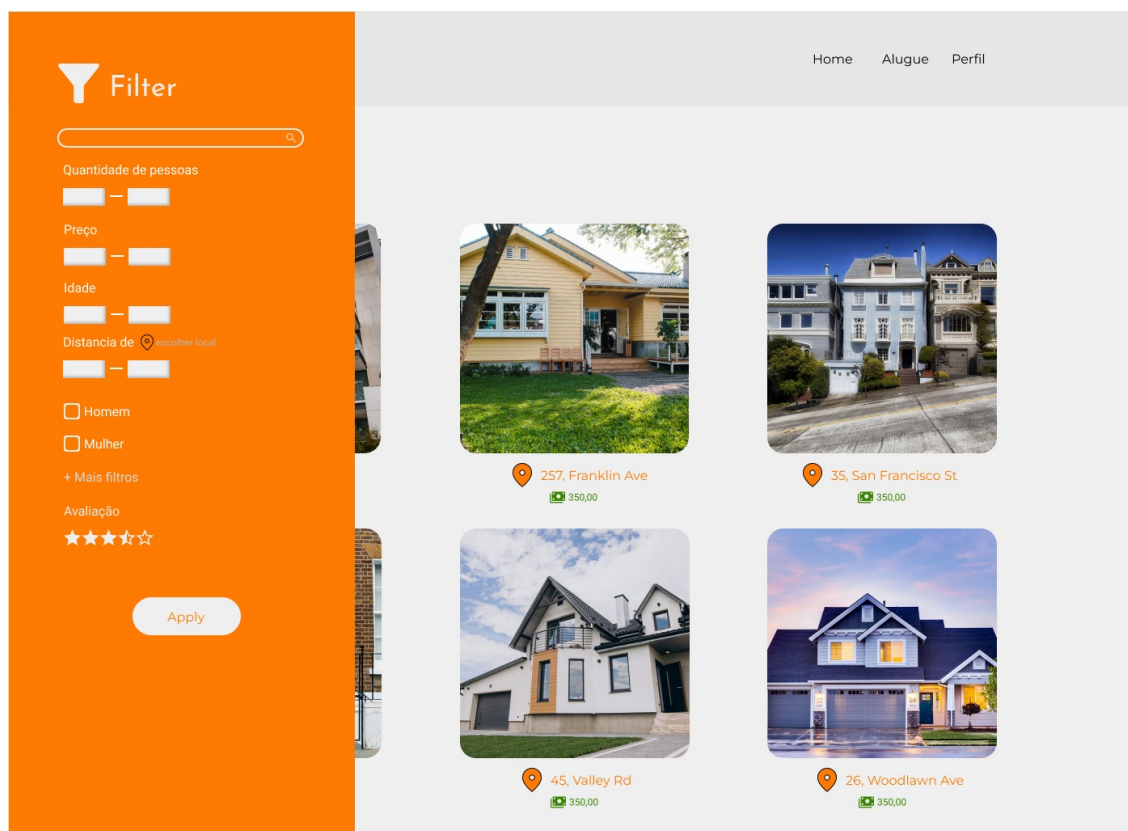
Filter

Quantidade de pessoas

Preço

Idade

Distancia de escolher local

Homem

Mulher

+ Mais filtros

Avaliação

Apply

Home Alugue Perfil

257, Franklin Ave
350,00

35, San Francisco St
350,00

45, Valley Rd
350,00

26, Woodlawn Ave
350,00